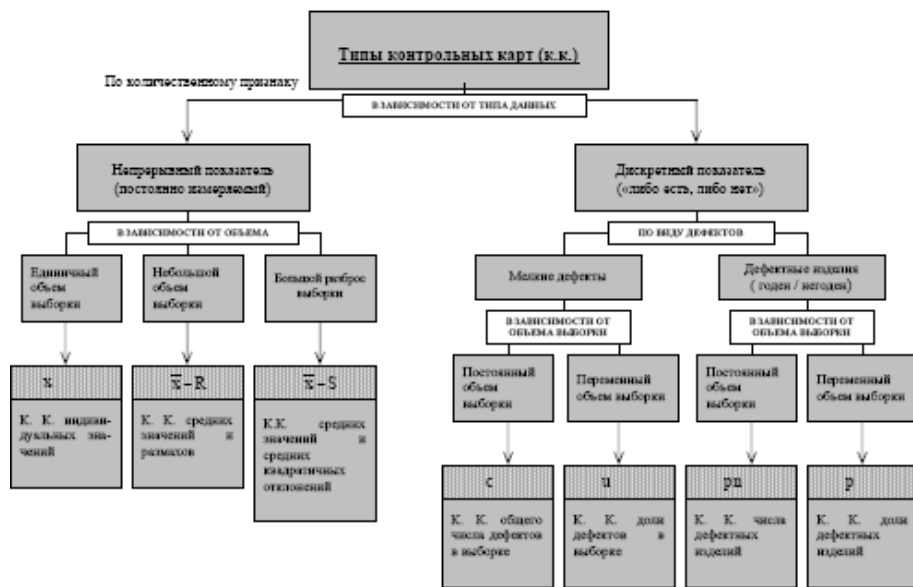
Типы контрольных карт (к.к.)

По количественному признаку

В ЗАВИСИМОСТИ ОТ ТИПА ДАННЫХ

Непрерывный показатель (постоянно измеряемый)

Дискретный показатель («либо есть, либо нет»)

В ЗАВИСИМОСТИ ОТ ОБЪЕМА

Единичный объем выборки

Небольшой объем выборки

Большой разброс выборки

x

К. К. индивидуальных значений

$\overline{x} - R$

К. К. средних значений и размахов

$\overline{x} - S$

К.К. средних значений и средних квадратичных отклонений

ПО ВИДУ ДЕФЕКТОВ

Мелкие дефекты

Дефектные изделия ( годен / негоден)

В ЗАВИСИМОСТИ ОТ ОБЪЕМА ВЫБОРКИ

В ЗАВИСИМОСТИ ОТ ОБЪЕМА ВЫБОРКИ

Постоянный объем выборки

Переменный объем выборки

Постоянный объем выборки

Переменный объем выборки

c

К. К. общего числа дефектов в выборке

u

К. К. доли дефектов в выборке

pn

К. К. числа дефектных изделий

p

К. К. доли дефектных изделий